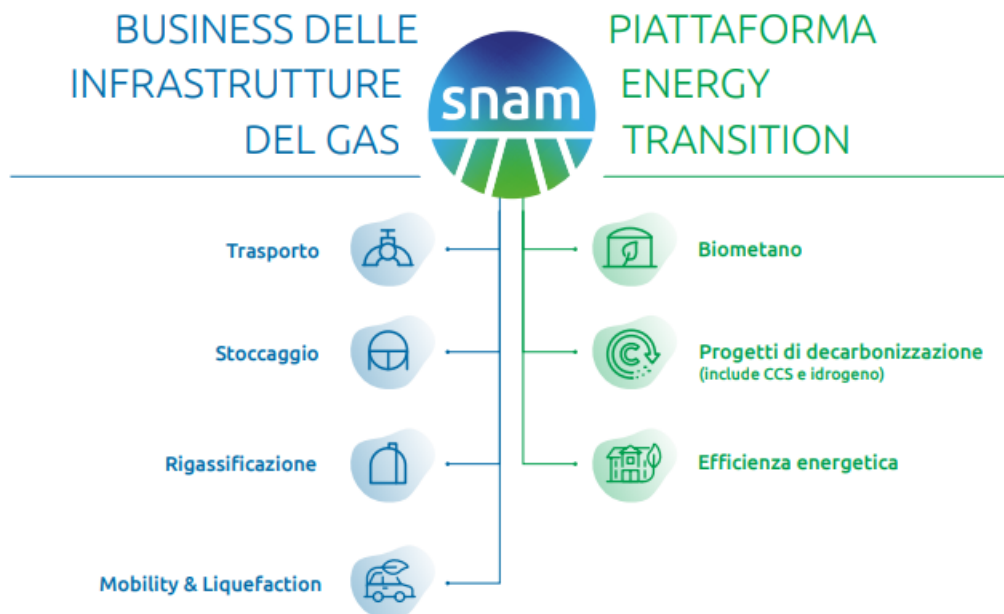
BUSINESS DELLE INFRASTRUTTURE DEL GAS

snam

PIATTAFORMA ENERGY TRANSITION

Trasporto

Stoccaggio

Rigassificazione

Mobility & Liquefaction

Biometano

Progetti di decarbonizzazione
(include CCS e idrogeno)

Efficienza energetica